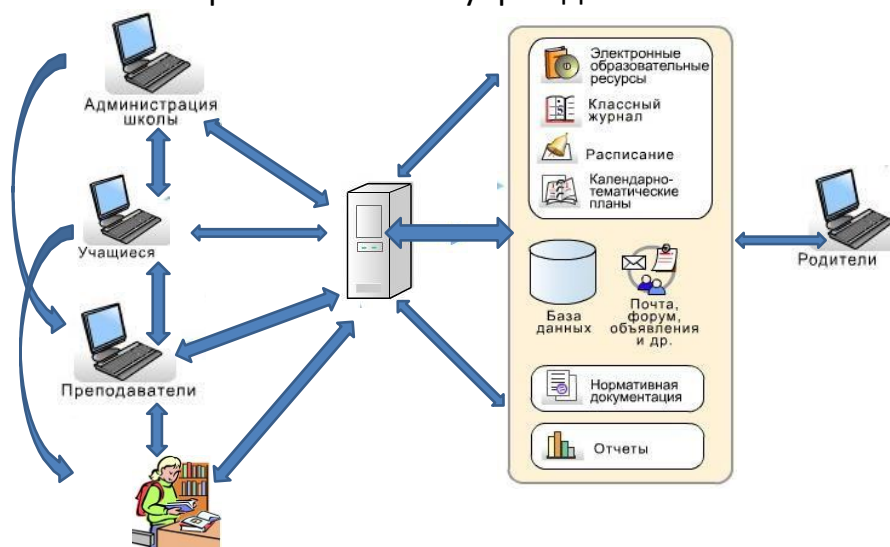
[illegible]

Администрация школы

Учащиеся

Преподаватели

Электронные образовательные ресурсы

Классный журнал

Расписание

Календарно-тематические планы

База данных

Почта, форум, объявления и др.

Нормативная документация

Отчеты

Родители